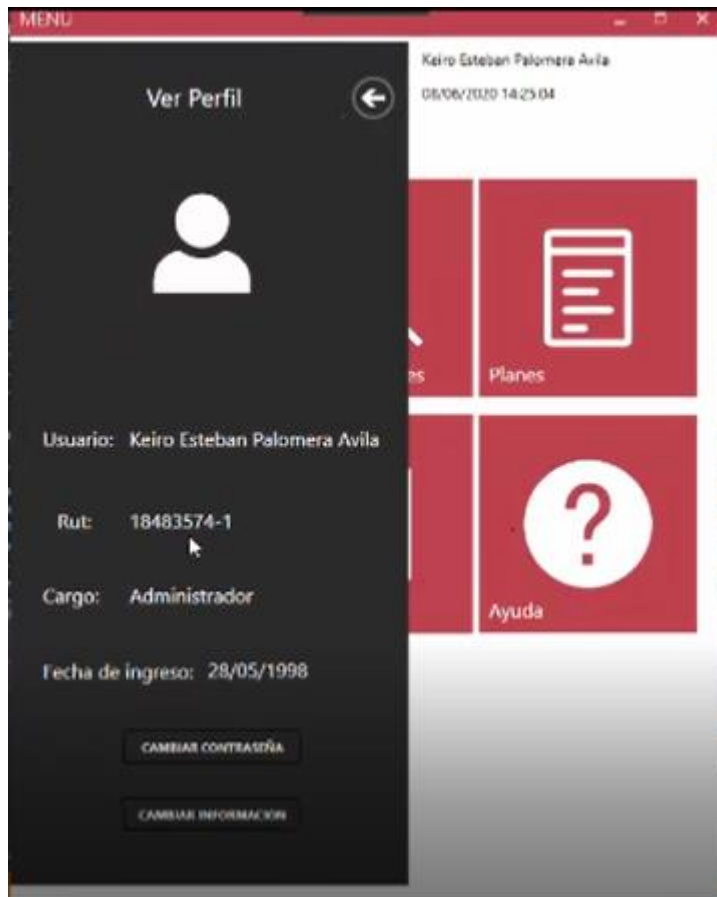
MENU

Ver Perfil

Keiro Esteban Palomera Avila
08/06/2020 14:25:04

es

Planes

Usuario: Keiro Esteban Palomera Avila

Rut: 18483574-1

Cargo: Administrador

Ayuda

Fecha de ingreso: 28/05/1998

CAMBIAR CONTRASEÑA

CAMBIAR INFORMACION